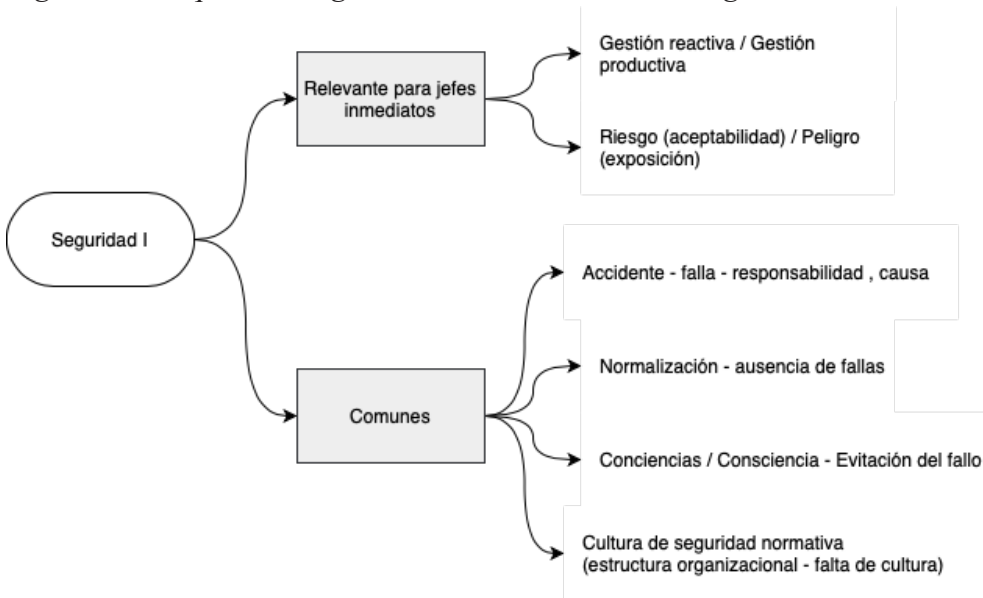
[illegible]

Seguridad I

Relevante para jefes inmediatos

Gestión reactiva / Gestión productiva

Riesgo (aceptabilidad) / Peligro (exposición)

Comunes

Accidente - falla - responsabilidad , causa

Normalización - ausencia de fallas

Conciencias / Consciencia - Evitación del fallo

Cultura de seguridad normativa (estructura organizacional - falta de cultura)